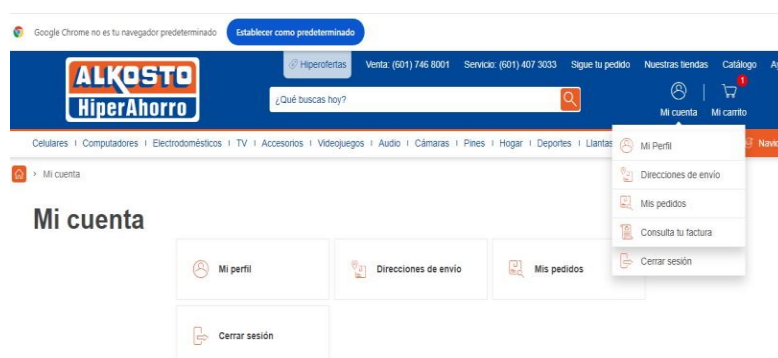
Google Chrome no es tu navegador predeterminado
Establecer como predeterminado

ALKOSTO
HiperAhorro

Hiperofertas
Venta: (601) 746 8001
Servicio: (601) 407 3033
Sigue tu pedido
Nuestras tiendas
Catálogo
A

¿Qué buscas hoy?

Mi cuenta
1
Mi carrito

Celulares | Computadores | Electrodomésticos | TV | Accesorios | Videojuegos | Audio | Cámaras | Pines | Hogar | Deportes | Llantas

Navi

Mi Perfil
Direcciones de envío
Mis pedidos
Consulta tu factura
Cerrar sesión

> Mi cuenta

Mi cuenta

Mi perfil
Direcciones de envío
Mis pedidos
Cerrar sesión